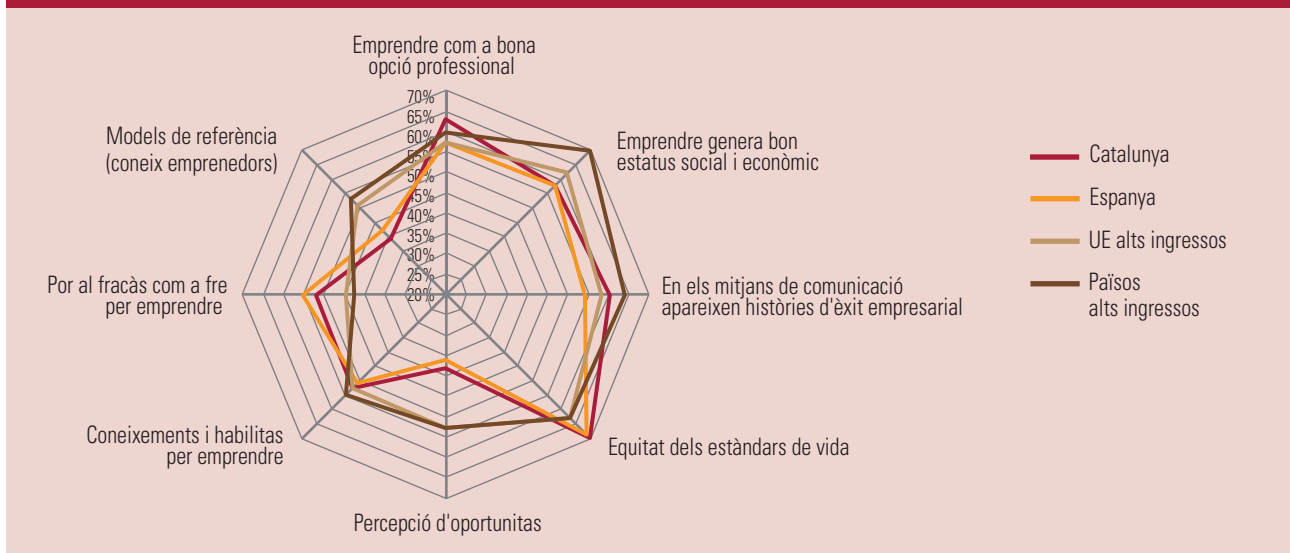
Emprendre com a bona opció professional

70%
65%
60%
55%
50%
45%
40%
35%
30%
25%
20%

Emprendre genera bon estatus social i econòmic

Models de referència (coneix emprenedors)

En els mitjans de comunicació apareixen històries d'èxit empresarial

Por al fracàs com a fre per emprendre

Equitat dels estàndars de vida

Coneixements i habilitas per emprendre

Percepció d'oportunitas

Catalunya
Espanya
UE alts ingressos
Països alts ingressos